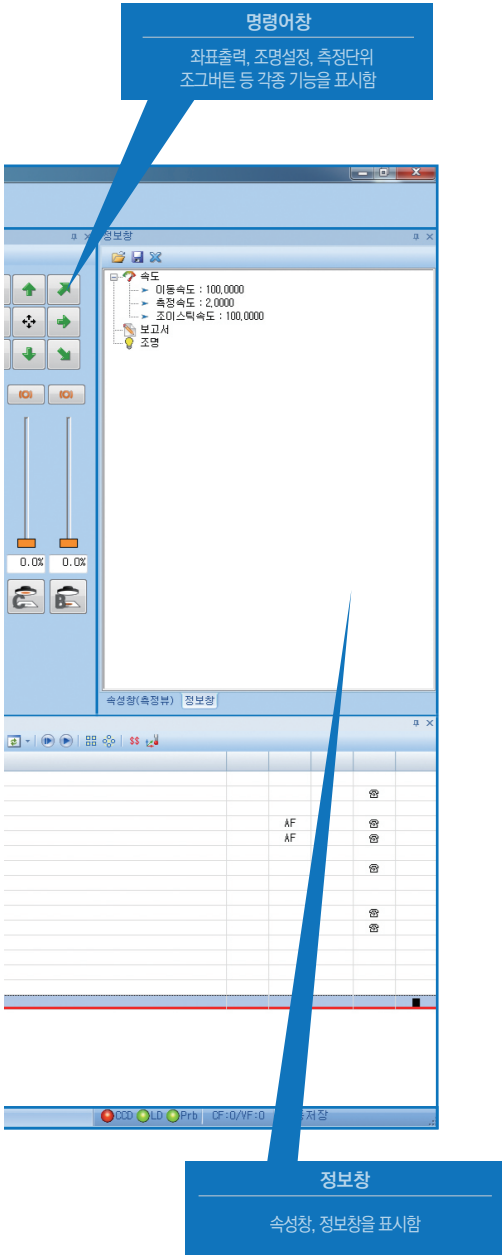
명령어창

좌표출력, 조명설정, 측정단위 조그버튼 등 각종 기능을 표시함

정보창

속도
이동속도 : 100,0000
측정속도 : 2,0000
조이스틱속도 : 100,0000
보고서
조명

0.0%
0.0%

속성창(측정뷰) 정보창

AF
AF

CCD LD Prb CF:0/VF:0 저장

정보창

속성창, 정보창을 표시함